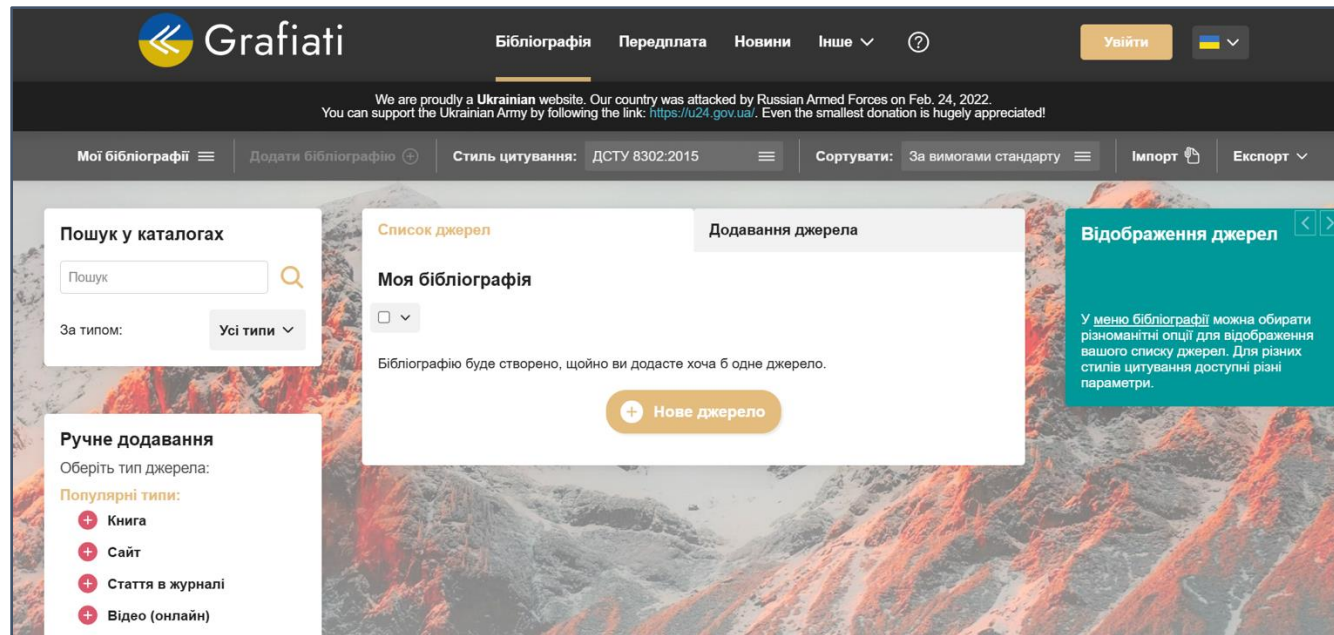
Grafiati

Бібліографія Передплата Новини Інше

Увійти

We are proudly a **Ukrainian** website. Our country was attacked by Russian Armed Forces on Feb. 24, 2022.
You can support the Ukrainian Army by following the link: https://u24.gov.ua/. Even the smallest donation is hugely appreciated!

Мої бібліографії Додати бібліографію Стиль цитування: ДСТУ 8302:2015 Сортувати: За вимогами стандарту Імпорт Експорт

Пошук у каталогах

Пошук

За типом: Усі типи

Ручне додавання

Оберіть тип джерела:

Популярні типи:

Книга

Сайт

Стаття в журналі

Відео (онлайн)

Список джерел

Додавання джерела

Моя бібліографія

Бібліографію буде створено, щойно ви додасте хоча б одне джерело.

Нове джерело

Відображення джерел

У меню бібліографії можна обирати різноманітні опції для відображення вашого списку джерел. Для різних стилів цитування доступні різні параметри.